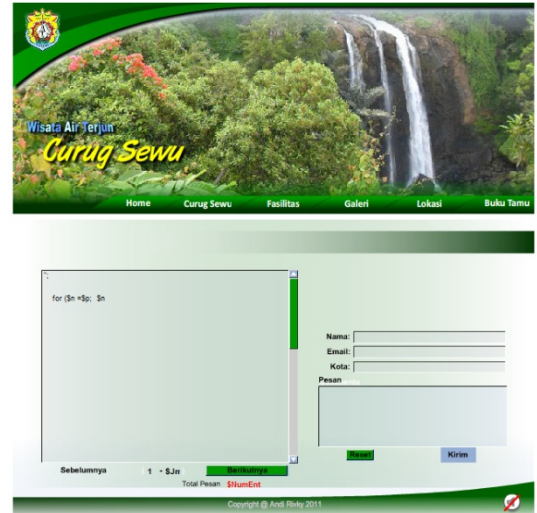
Wisata Air Terjun
Curug Sewu

Home
Curug Sewu
Fasilitas
Galeri
Lokasi
Buku Tamu

";

for ($n =$p; $n

Nama:
Email:
Kota:
Pesan

Reset
Kirim

Sebelumnya
1 - $Jn
Berikutnya

Total Pesan $NumEnt

Copyright @ Andi Rizky 2011